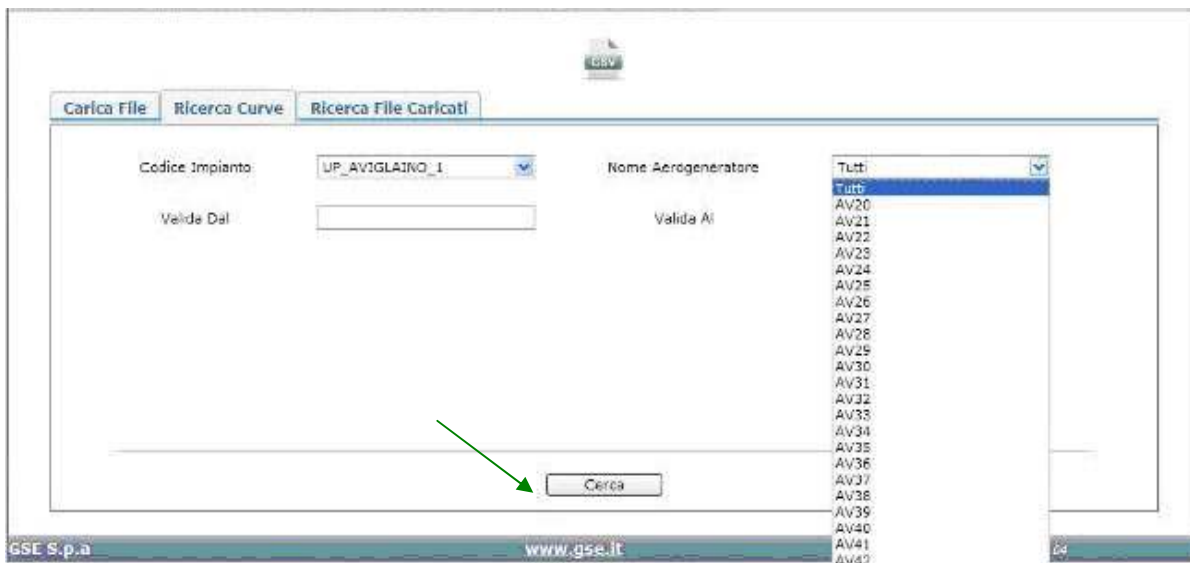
CSV

Carica File | Ricerca Curve | Ricerca File Caricati

Codice Impianto UP_AVIGLAINO_1

Nome Aerogeneratore Tutti

Tutti
AV20
AV21
AV22
AV23
AV24
AV25
AV26
AV27
AV28
AV29
AV30
AV31
AV32
AV33
AV34
AV35
AV36
AV37
AV38
AV39
AV40
AV41
AV42

Valida Dal

Valida Al

Cerca

GSE S.p.a

www.gse.it

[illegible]